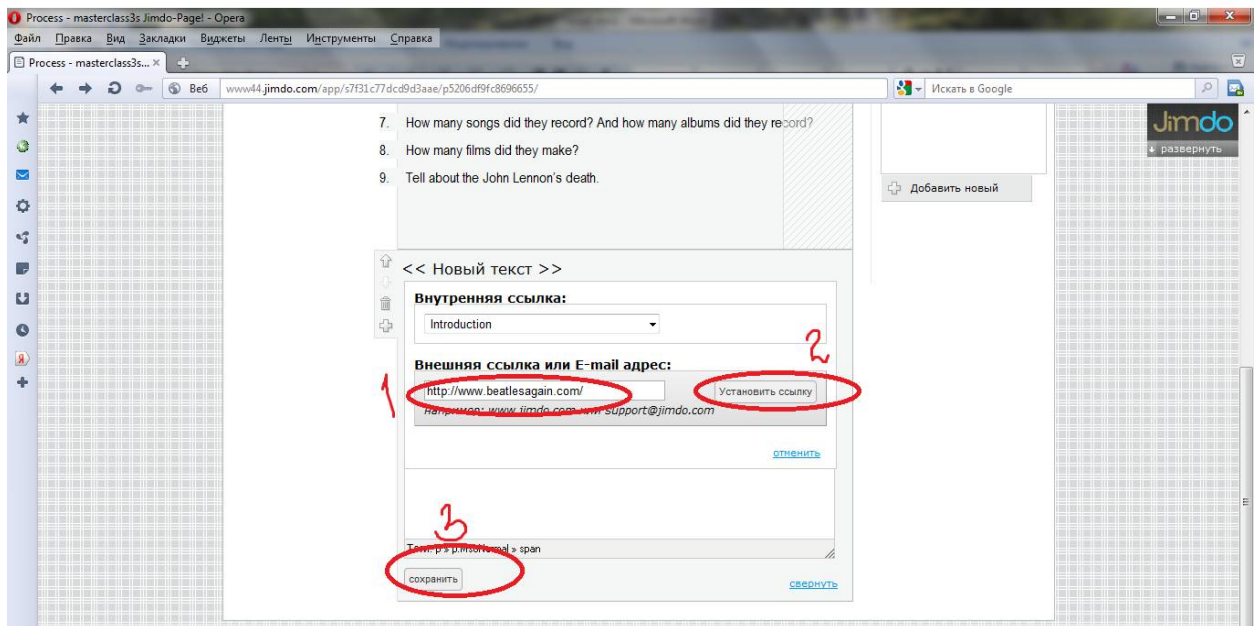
Process - masterclass3s Jimdo-Page! - Opera

Файл Правка Вид Закладки Виджеты Ленты Инструменты Справка

Process - masterclass3s... ×

Веб www44.jimdo.com/app/s7f31c77dcd9d3aae/p5206df9fc8696655/

Искать в Google

Jimdo
развернуть

7. How many songs did they record? And how many albums did they record?
8. How many films did they make?
9. Tell about the John Lennon's death.

Добавить новый

<< Новый текст >>

Внутренняя ссылка:

Introduction

Внешняя ссылка или E-mail адрес:

1

2

http://www.beatlesagain.com/

Установить ссылку

например: www.jimdo.com или support@jimdo.com

отменить

3

Тэги: p » p.MsoNormal » span

сохранить

свернуть